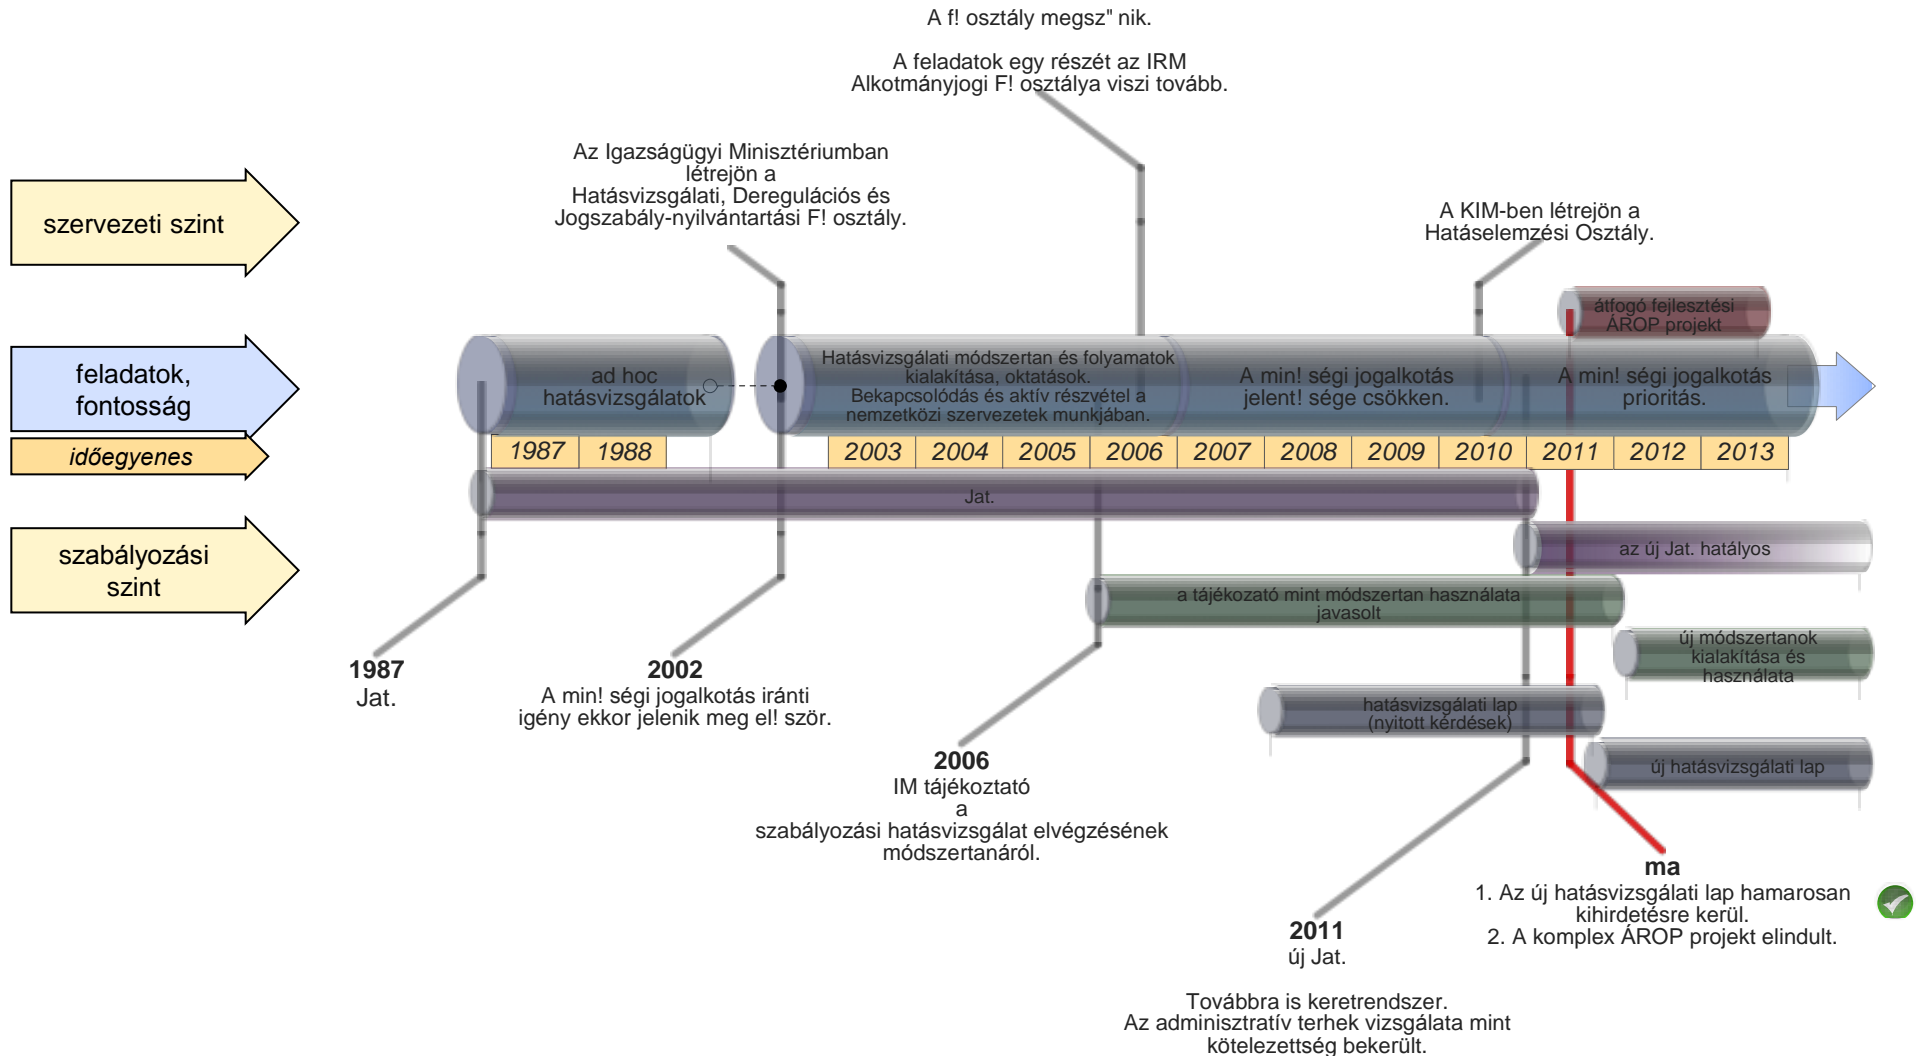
A f! osztály megsz" nik.

A feladatok egy részét az IRM Alkotmányjogi F! osztálya viszi tovább.

Az Igazságügyi Minisztériumban létrejön a Hatásvizsgálati, Deregulációs és Jogszabály-nyilvántartási F! osztály.

A KIM-ben létrejön a Hatáselemzési Osztály.

szervezeti szint

feladatok, fontosság

időegyenes

szabályozási szint

átfogó fejlesztési ÁROP projekt

ad hoc hatásvizsgálatok

Hatásvizsgálati módszertan és folyamatok kialakítása, oktatások. Bekapcsolódás és aktív részvétel a nemzetközi szervezetek munkájában.

A min! ségi jogalkotás jelent! sége csökken.

A min! ségi jogalkotás prioritás.

| 1987 | 1988 | 2003 | 2004 | 2005 | 2006 | 2007 | 2008 | 2009 | 2010 | 2011 | 2012 | 2013 |
|---|---|---|---|---|---|---|---|---|---|---|---|---|

Jat.

az új Jat. hatályos

a tájékoztató mint módszertan használata javasolt

új módszertanok kialakítása és használata

hatásvizsgálati lap (nyitott kérdések)

új hatásvizsgálati lap

1987
Jat.

2002
A min! ségi jogalkotás iránti igény ekkor jelenik meg el! ször.

2006
IM tájékoztató a szabályozási hatásvizsgálat elvégzésének módszertanáról.

2011
új Jat.

Továbbra is keretrendszer.
Az adminisztratív terhek vizsgálata mint kötelezettség bekerült.

ma
1. Az új hatásvizsgálati lap hamarosan kihirdetésre kerül.
2. A komplex ÁROP projekt elindult.